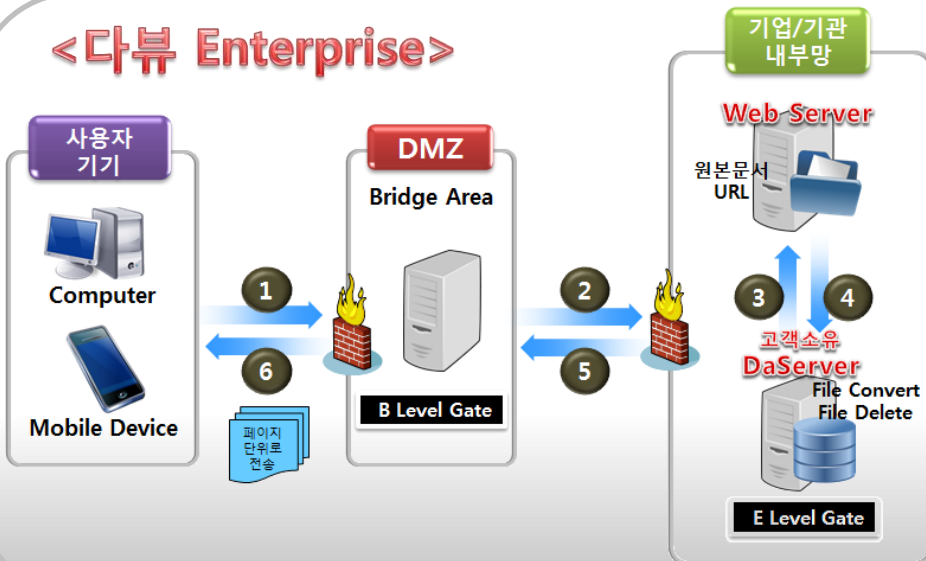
<다뷰 Enterprise>

사용자 기기

Computer

Mobile Device

1

6

페이지 단위로 전송

DMZ

Bridge Area

B Level Gate

2

5

기업/기관 내부망

Web Server

원본문서 URL

3

4

고객소유

DaServer

File Convert
File Delete

E Level Gate